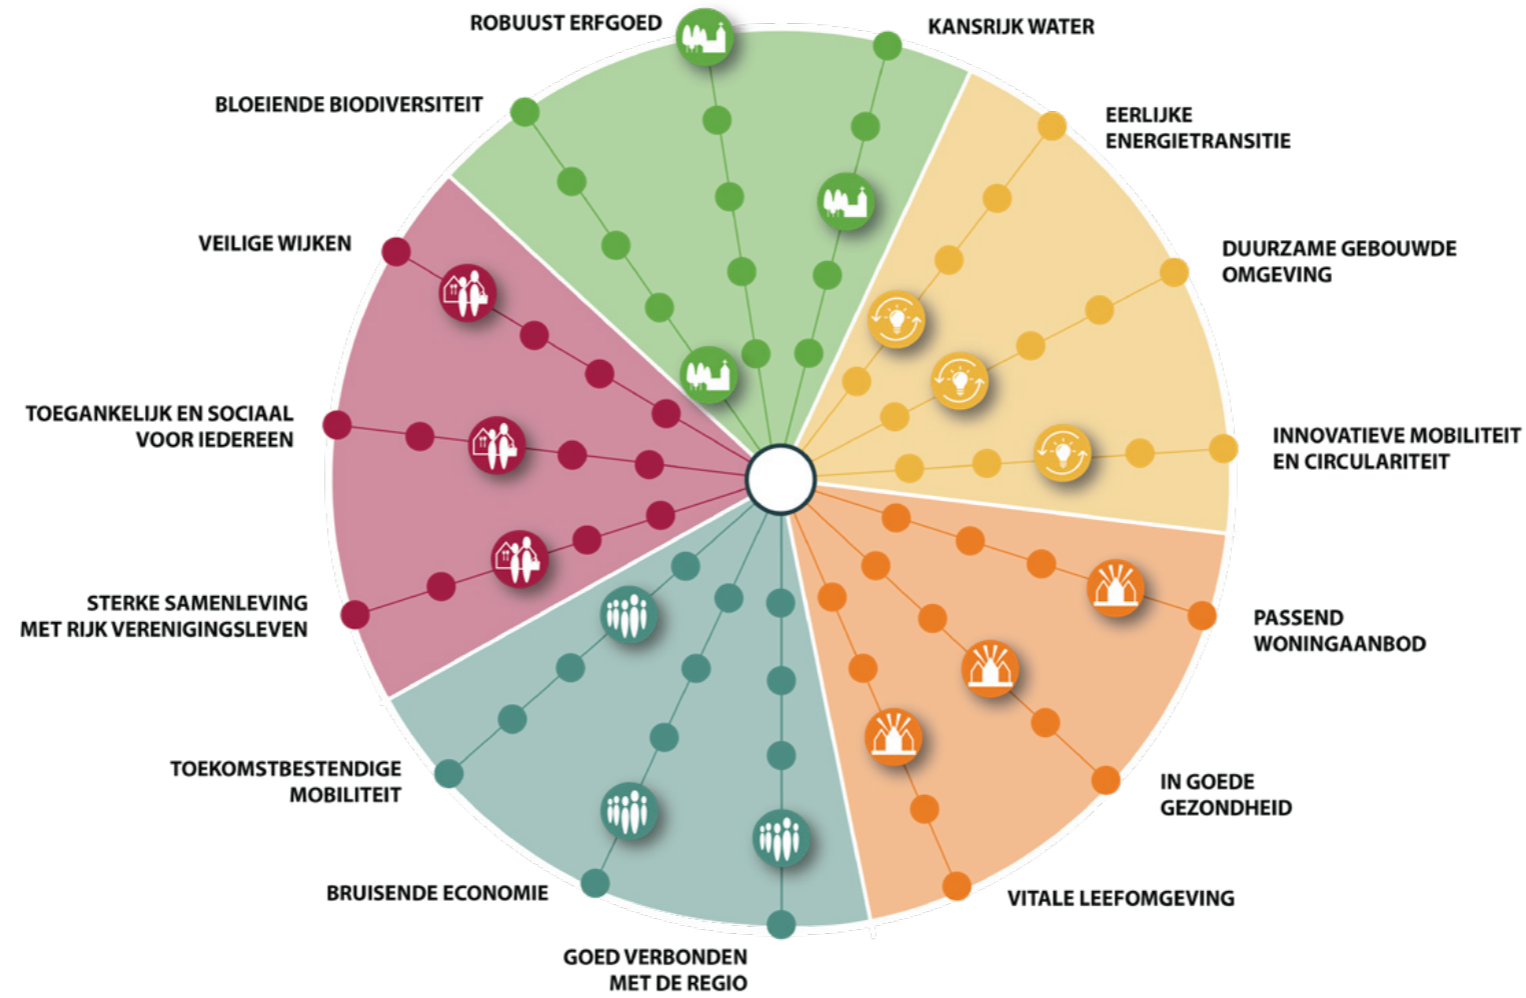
ROBUUST ERFGOED

KANSRIJK WATER

BLOEIENDE BIODIVERSITEIT

EERLIJKE ENERGIETRANSITIE

VEILIGE WIJKEN

DUURZAME GEBOUWDE OMGEVING

TOEGANKELIJK EN SOCIAAL VOOR IEDEREEN

INNOVATIEVE MOBILITEIT EN CIRCULARITEIT

STERKE SAMENLEVING MET RIJK VERENIGINGSLEVEN

PASSEND WONINGAANBOD

TOEKOMSTBESTENDIGE MOBILITEIT

IN GOEDE GEZONDHEID

BRUISENDE ECONOMIE

VITALE LEEFOMGEVING

GOED VERBONDEN MET DE REGIO